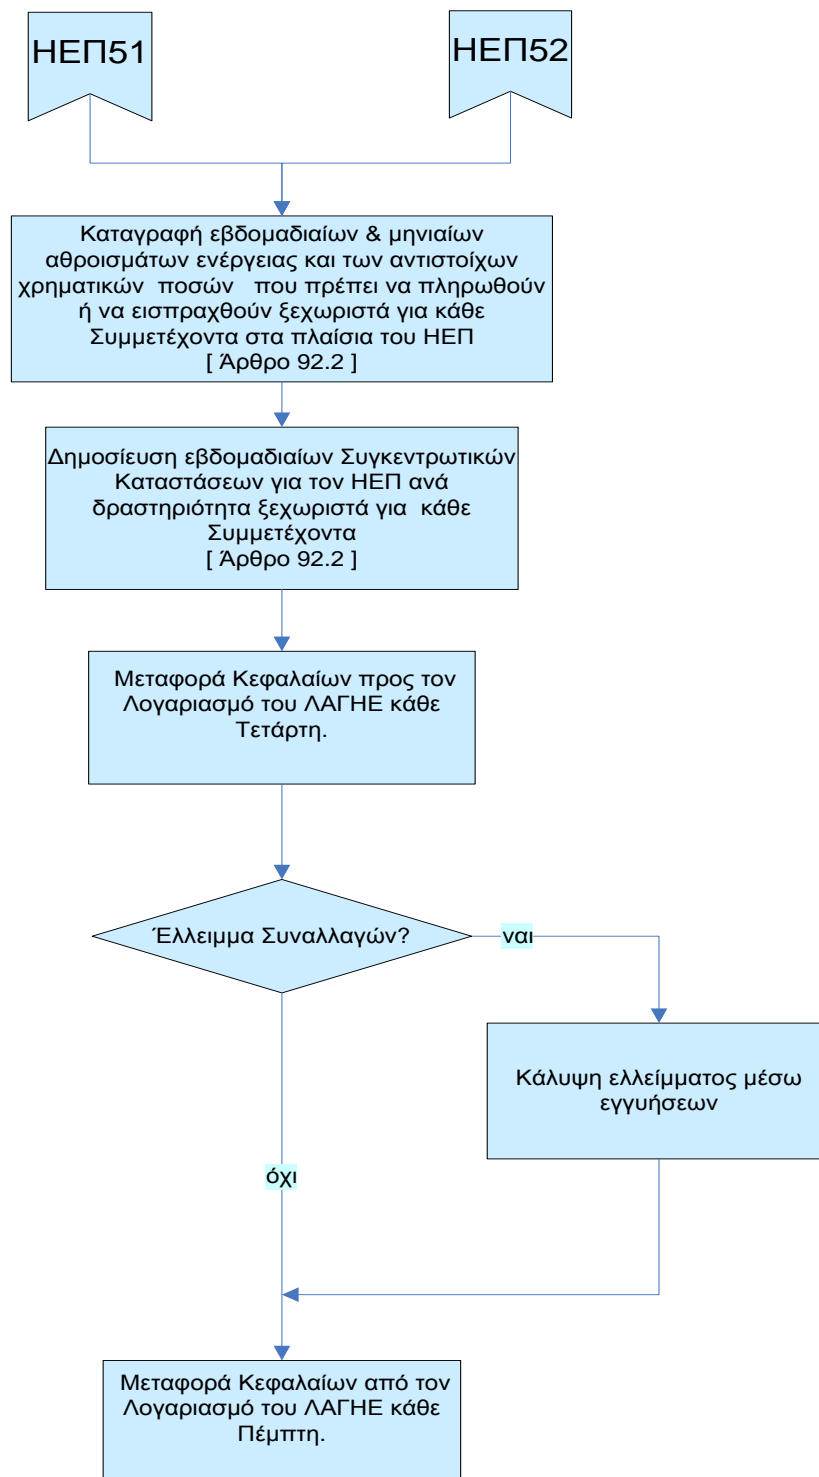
ΗΕΠ51

ΗΕΠ52

Καταγραφή εβδομαδιαίων & μηνιαίων αθροισμάτων ενέργειας και των αντιστοίχων χρηματικών ποσών που πρέπει να πληρωθούν ή να εισπραχθούν ξεχωριστά για κάθε Συμμετέχοντα στα πλαίσια του ΗΕΠ [ Άρθρο 92.2 ]

Δημοσίευση εβδομαδιαίων Συγκεντρωτικών Καταστάσεων για τον ΗΕΠ ανά δραστηριότητα ξεχωριστά για κάθε Συμμετέχοντα [ Άρθρο 92.2 ]

Μεταφορά Κεφαλαίων προς τον Λογαριασμό του ΛΑΓΗΕ κάθε Τετάρτη.

Έλλειμμα Συναλλαγών?

ναι

Κάλυψη ελλείμματος μέσω εγγυήσεων

όχι

Μεταφορά Κεφαλαίων από τον Λογαριασμό του ΛΑΓΗΕ κάθε Πέμπτη.